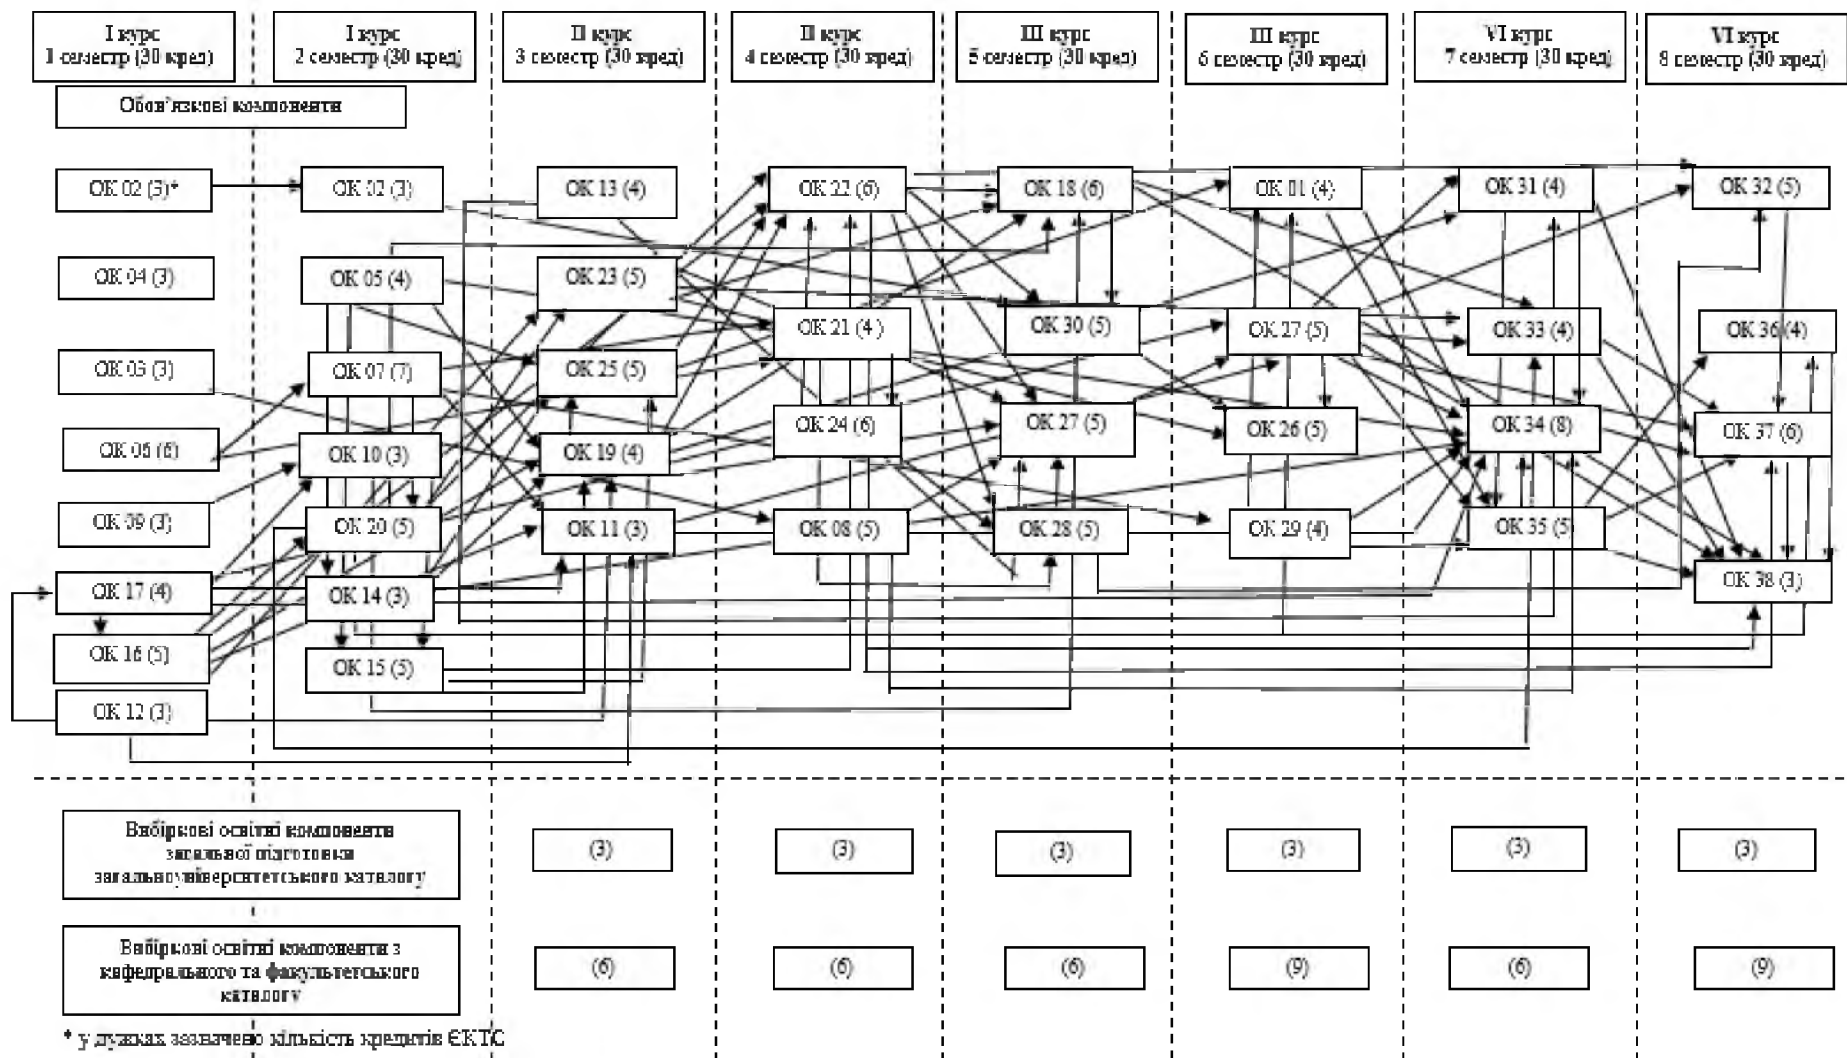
I курс
1 семестр (30 кред)

I курс
2 семестр (30 кред)

II курс
3 семестр (30 кред)

II курс
4 семестр (30 кред)

III курс
5 семестр (30 кред)

III курс
6 семестр (30 кред)

VI курс
7 семестр (30 кред)

VI курс
8 семестр (30 кред)

Обов'язкові компоненти

ОК 02 (3)*

ОК 04 (3)

ОК 03 (3)

ОК 05 (6)

ОК 09 (3)

ОК 17 (4)

ОК 16 (5)

ОК 12 (3)

ОК 02 (3)

ОК 05 (4)

ОК 07 (7)

ОК 10 (3)

ОК 20 (5)

ОК 14 (3)

ОК 15 (5)

ОК 13 (4)

ОК 23 (5)

ОК 25 (5)

ОК 19 (4)

ОК 11 (3)

ОК 22 (6)

ОК 21 (4)

ОК 24 (6)

ОК 08 (5)

ОК 18 (6)

ОК 30 (5)

ОК 27 (5)

ОК 28 (5)

ОК 01 (4)

ОК 27 (5)

ОК 26 (5)

ОК 29 (4)

ОК 31 (4)

ОК 33 (4)

ОК 34 (8)

ОК 35 (5)

ОК 32 (5)

ОК 36 (4)

ОК 37 (6)

ОК 38 (3)

Вибіркові освітні компоненти загальної підготовки загальноуніверситетського каталогу

(3)

(3)

(3)

(3)

(3)

(3)

Вибіркові освітні компоненти з кафедрального та факультетського каталогу

(6)

(6)

(6)

(9)

(6)

(9)

* у дужках зазначено кількість кредитів ЄКТС